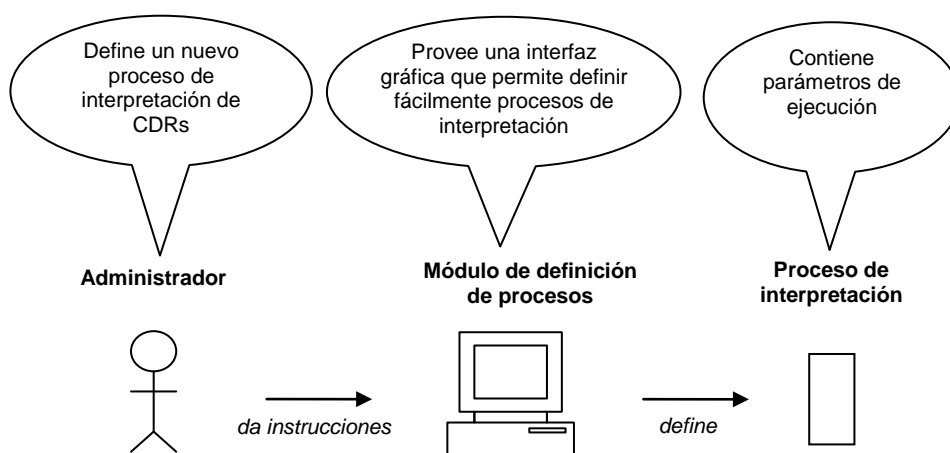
Define un nuevo proceso de interpretación de CDRs

Provee una interfaz gráfica que permite definir fácilmente procesos de interpretación

Contiene parámetros de ejecución

**Administrador**

**Módulo de definición de procesos**

**Proceso de interpretación**

*da instrucciones*

*define*